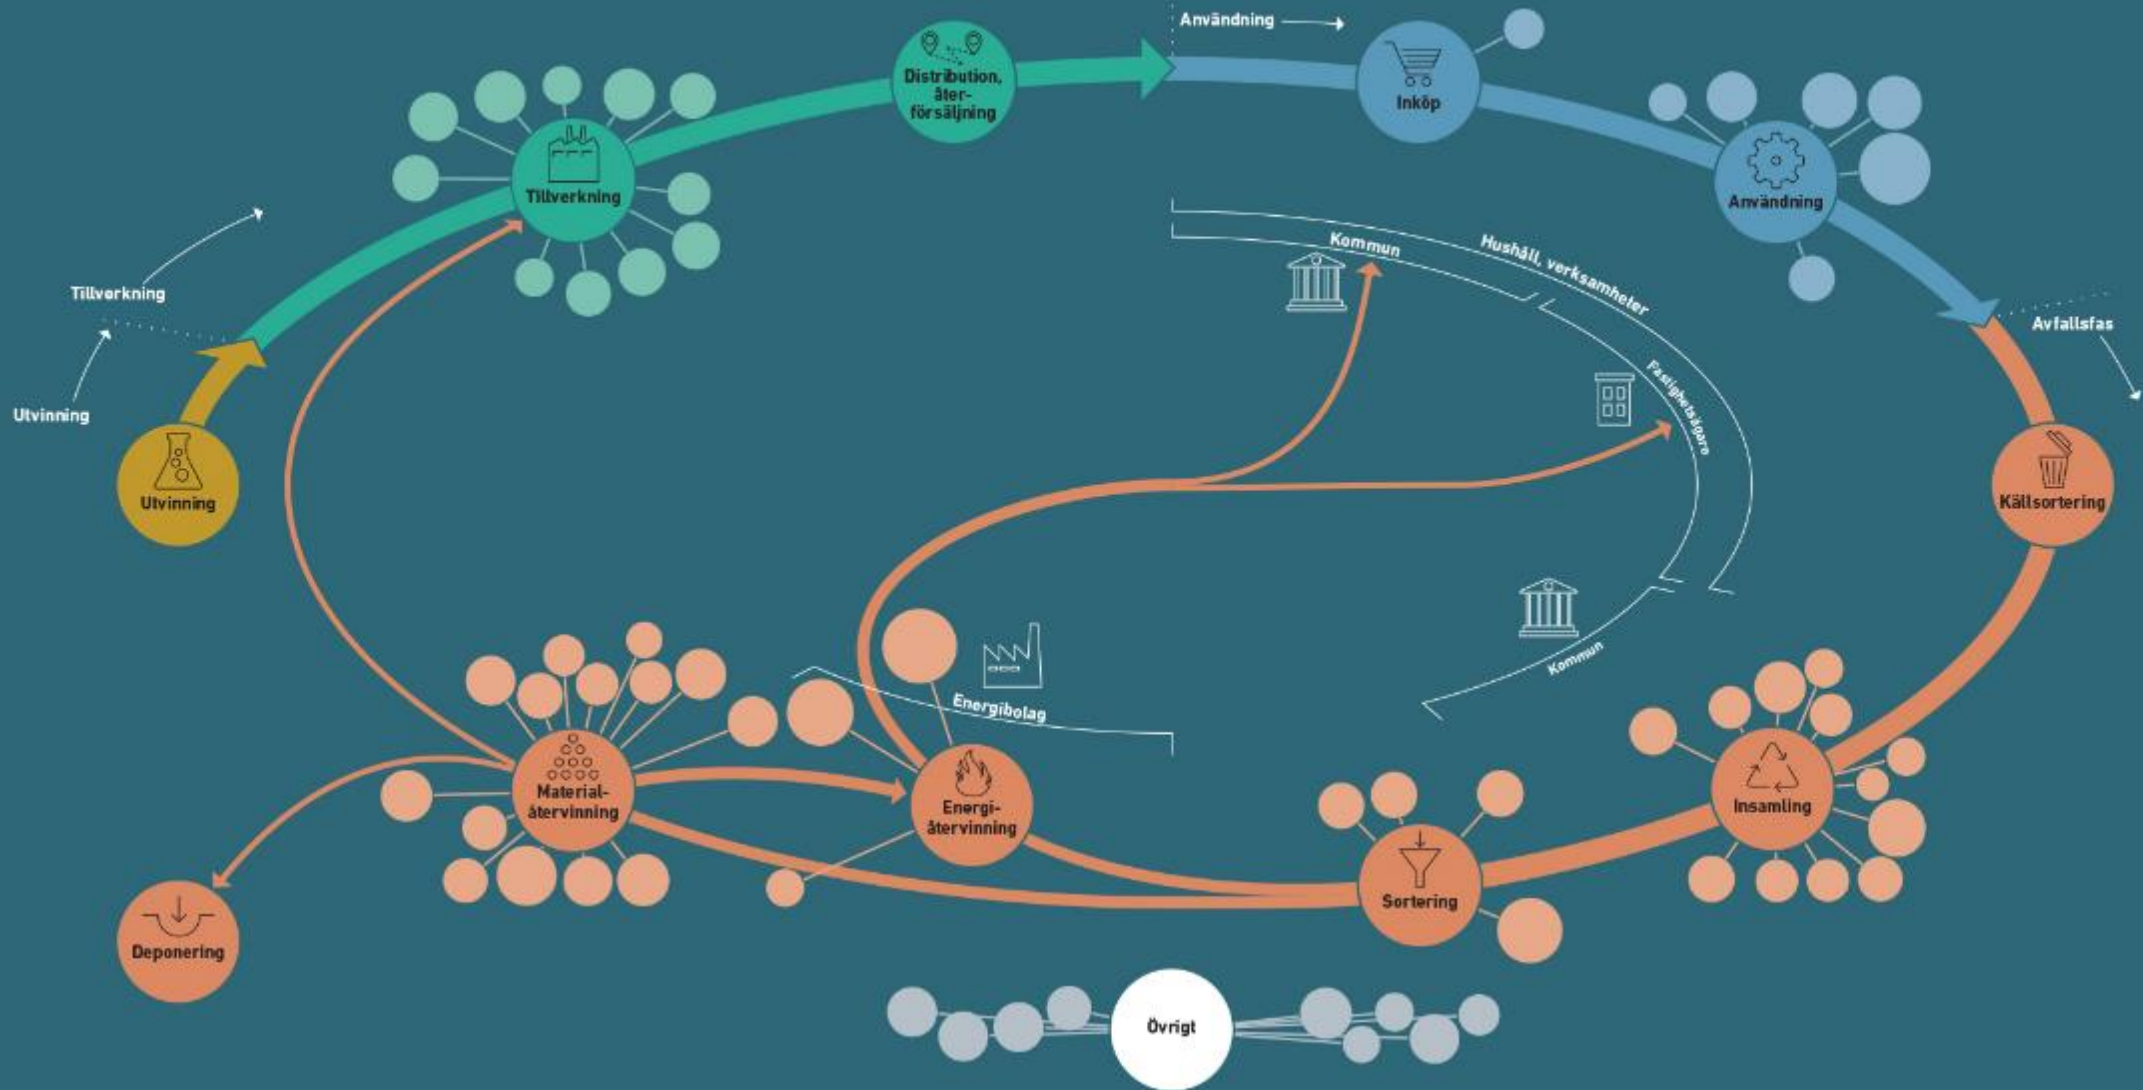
Användning

Inköp

Distribution, återförsäljning

Tillverkning

Användning

Tillverkning

Utvinning

Utvinning

Kommun

Hushåll, verksamheter

Fastighetsägare

Avfallsfas

Källsortering

Kommun

Energibolag

Materialåtervinning

Energiåtervinning

Sortering

Insamling

Deponering

Övrigt